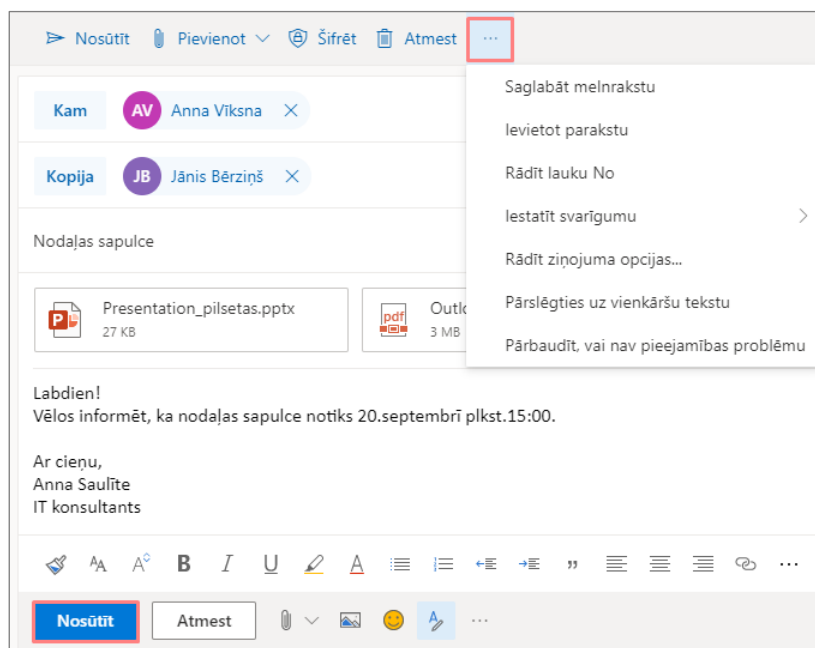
Nosūtīt Pievienot Šifrēt Atmest ···

Saglabāt melnrakstu
Ievietot parakstu
Rādīt lauku No
Iestatīt svarīgumu
Rādīt ziņojuma opcijas...
Pārslēgties uz vienkāršu tekstu
Pārbaudīt, vai nav pieejamības problēmu

Kam AV Anna Vīksna

Kopija JB Jānis Bērziņš

Nodaļas sapulce

Presentation_pilsetas.pptx
27 KB

pdf Outl
3 MB

Labdien!
Vēlos informēt, ka nodaļas sapulce notiks 20.septembrī plkst.15:00.

Ar cieņu,
Anna Saulīte
IT konsultants

Nosūtīt Atmest